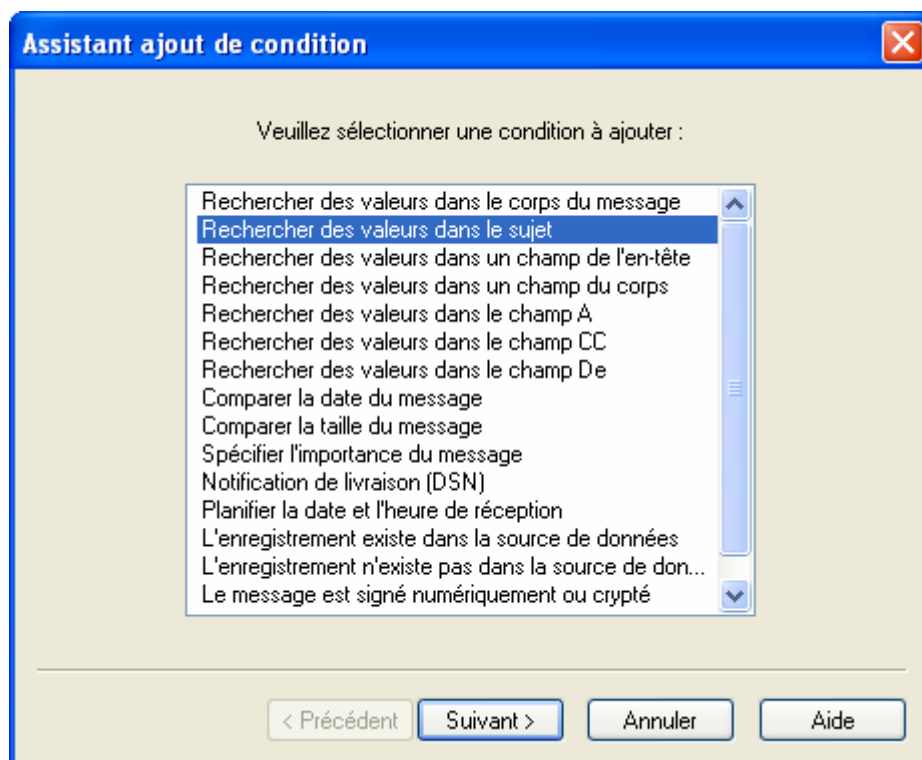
Assistant ajout de condition

Veuillez sélectionner une condition à ajouter :

Rechercher des valeurs dans le corps du message
Rechercher des valeurs dans le sujet
Rechercher des valeurs dans un champ de l'en-tête
Rechercher des valeurs dans un champ du corps
Rechercher des valeurs dans le champ A
Rechercher des valeurs dans le champ CC
Rechercher des valeurs dans le champ De
Comparer la date du message
Comparer la taille du message
Spécifier l'importance du message
Notification de livraison (DSN)
Planifier la date et l'heure de réception
L'enregistrement existe dans la source de données
L'enregistrement n'existe pas dans la source de don...
Le message est signé numériquement ou crypté

< Précédent
Suivant >
Annuler
Aide